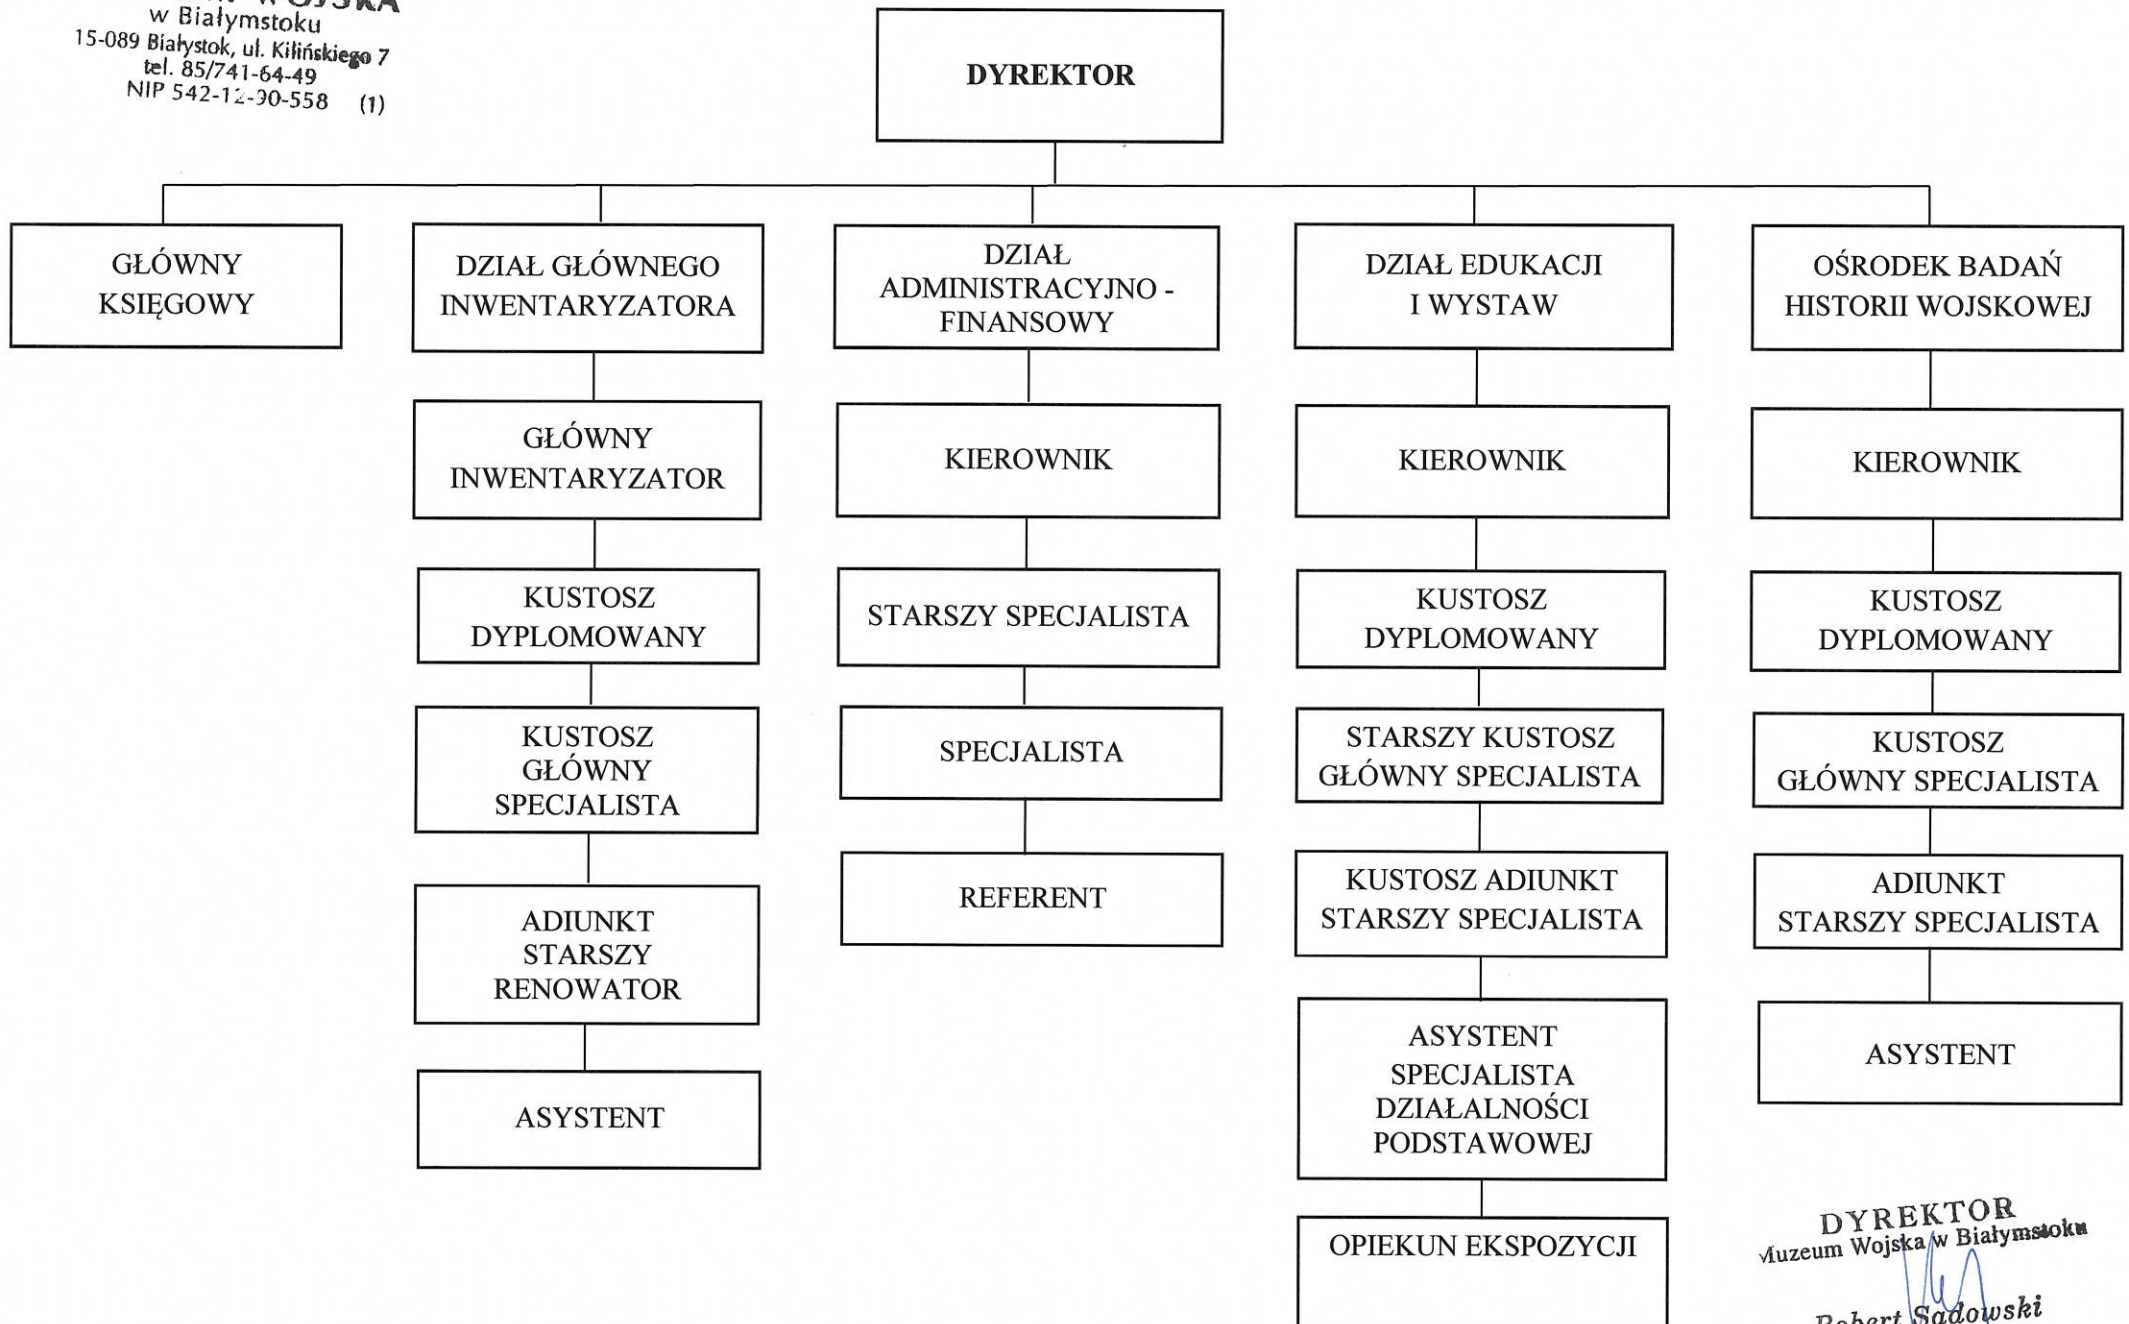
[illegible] WOJSKA
w Białymstoku
15-089 Białystok, ul. Kilińskiego 7
tel. 85/741-64-49
NIP 542-12-90-558 (1)

DYREKTOR

GŁÓWNY KSIĘGOWY

DZIAŁ GŁÓWNEGO INWENTARYZATORA

GŁÓWNY INWENTARYZATOR

KUSTOSZ DYPLOMOWANY

KUSTOSZ GŁÓWNY SPECJALISTA

ADIUNKT STARSZY RENOWATOR

ASYSTENT

DZIAŁ ADMINISTRACYJNO - FINANSOWY

KIEROWNIK

STARSZY SPECJALISTA

SPECJALISTA

REFERENT

DZIAŁ EDUKACJI I WYSTAW

KIEROWNIK

KUSTOSZ DYPLOMOWANY

STARSZY KUSTOSZ GŁÓWNY SPECJALISTA

KUSTOSZ ADIUNKT STARSZY SPECJALISTA

ASYSTENT SPECJALISTA DZIAŁALNOŚCI PODSTAWOWEJ

OPIEKUN EKSPOZYCJI

OŚRODEK BADAŃ HISTORII WOJSKOWEJ

KIEROWNIK

KUSTOSZ DYPLOMOWANY

KUSTOSZ GŁÓWNY SPECJALISTA

ADIUNKT STARSZY SPECJALISTA

ASYSTENT

DYREKTOR
Muzeum Wojska w Białymstoku
Robert Sadowski